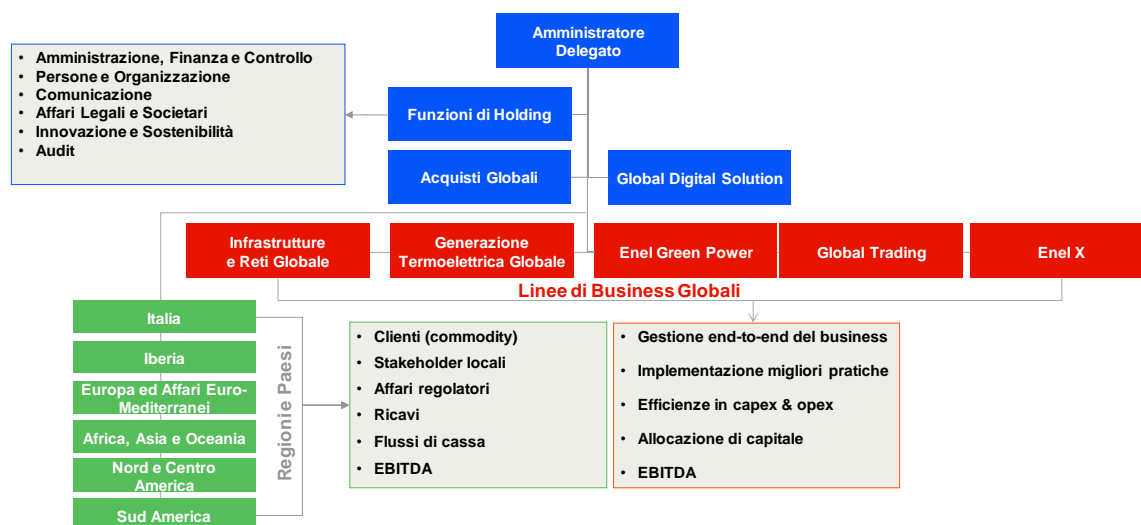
Amministratore Delegato

• Amministrazione, Finanza e Controllo
• Persone e Organizzazione
• Comunicazione
• Affari Legali e Societari
• Innovazione e Sostenibilità
• Audit

Funzioni di Holding

Acquisti Globali

Global Digital Solution

Infrastrutture e Reti Globale

Generazione Termoelettrica Globale

Enel Green Power

Global Trading

Enel X

Linee di Business Globali

Italia

Iberia

Europa ed Affari Euro-Mediterranei

Africa, Asia e Oceania

Nord e Centro America

Sud America

Regione Paesi

• Clienti (commodity)
• Stakeholder locali
• Affari regolatori
• Ricavi
• Flussi di cassa
• EBITDA

• Gestione end-to-end del business
• Implementazione migliori pratiche
• Efficienze in capex & opex
• Allocazione di capitale
• EBITDA